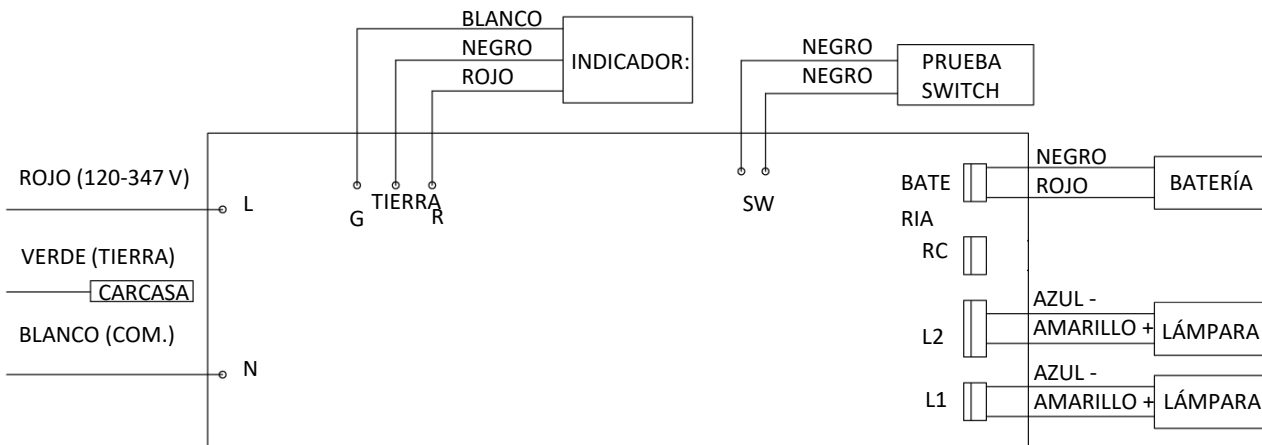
BLANCO
NEGRO
ROJO
INDICADOR:

NEGRO
NEGRO
PRUEBA SWITCH

ROJO (120-347 V)
L
G
TIERRA
R
SW

VERDE (TIERRA)
CARCASA

BLANCO (COM.)
N

BATE RIA
NEGRO
ROJO
BATERÍA

RC

L2
AZUL -
AMARILLO +
LÁMPARA

L1
AZUL -
AMARILLO +
LÁMPARA